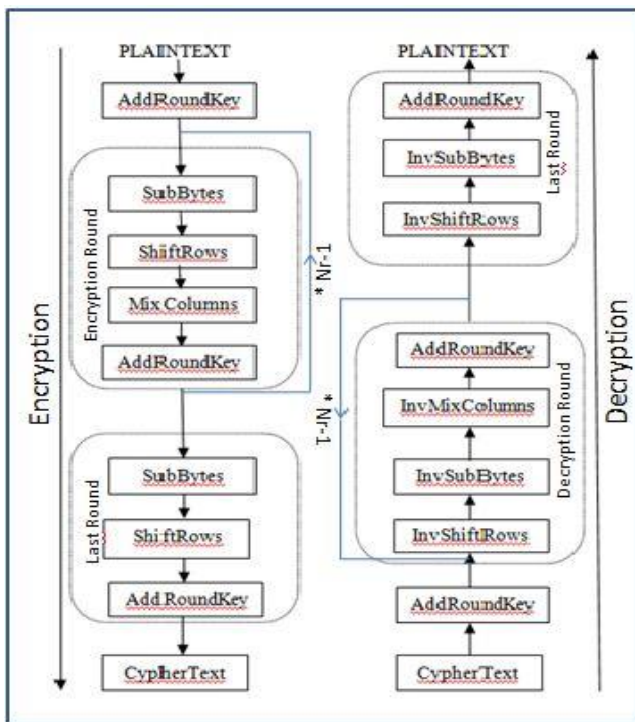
PLAINTEXT

AddRoundKey

Encryption Round

SubBytes

ShiftRows

Mix Columns

AddRoundKey

* Nr-1

Last Round

SubBytes

ShiftRows

Add RoundKey

CypherText

Encryption

PLAINTEXT

AddRoundKey

InvSubBytes

InvShiftRows

Last Round

Decryption Round

AddRoundKey

InvMixColumns

InvSubBytes

InvShiftRows

* Nr-1

AddRoundKey

CypherText

Decryption